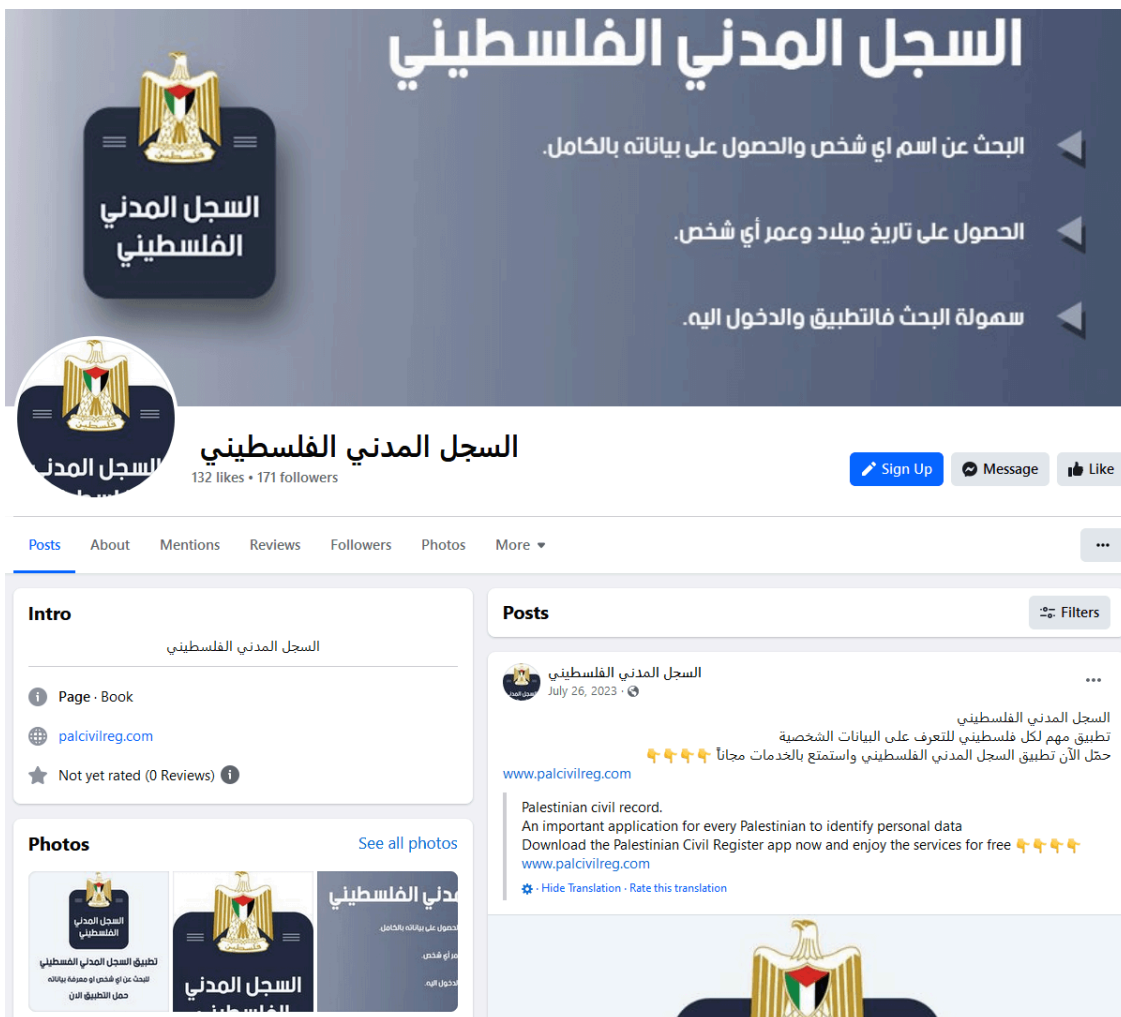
السجل المدني الفلسطيني

البحث عن اسم اي شخص والحصول على بياناته بالكامل.

الحصول على تاريخ ميلاد وعمر أي شخص.

سهولة البحث فالتطبيق والدخول اليه.

السجل المدني الفلسطيني

السجل المدني الفلسطيني
132 likes • 171 followers

Sign Up
Message
Like

Posts About Mentions Reviews Followers Photos More

Intro
السجل المدني الفلسطيني
Page · Book
palcivilreg.com
Not yet rated (0 Reviews)

Photos
See all photos

السجل المدني الفلسطيني
تطبيق السجل المدني الفلسطيني
للبحث عن اي شخص او معرفة بياناته
حمل التطبيق الان

السجل المدني الفلسطيني

مدني الفلسطيني
حصول على بياناته بالكامل.
مر أي شخص
اليه.

Posts
Filters

السجل المدني الفلسطيني
July 26, 2023 ·

السجل المدني الفلسطيني
تطبيق مهم لكل فلسطيني للتعرف على البيانات الشخصية
حمّل الآن تطبيق السجل المدني الفلسطيني واستمتع بالخدمات مجاناً 👇👇👇👇
www.palcivilreg.com

Palestinian civil record.
An important application for every Palestinian to identify personal data
Download the Palestinian Civil Register app now and enjoy the services for free 👇👇👇👇
www.palcivilreg.com
· Hide Translation · Rate this translation